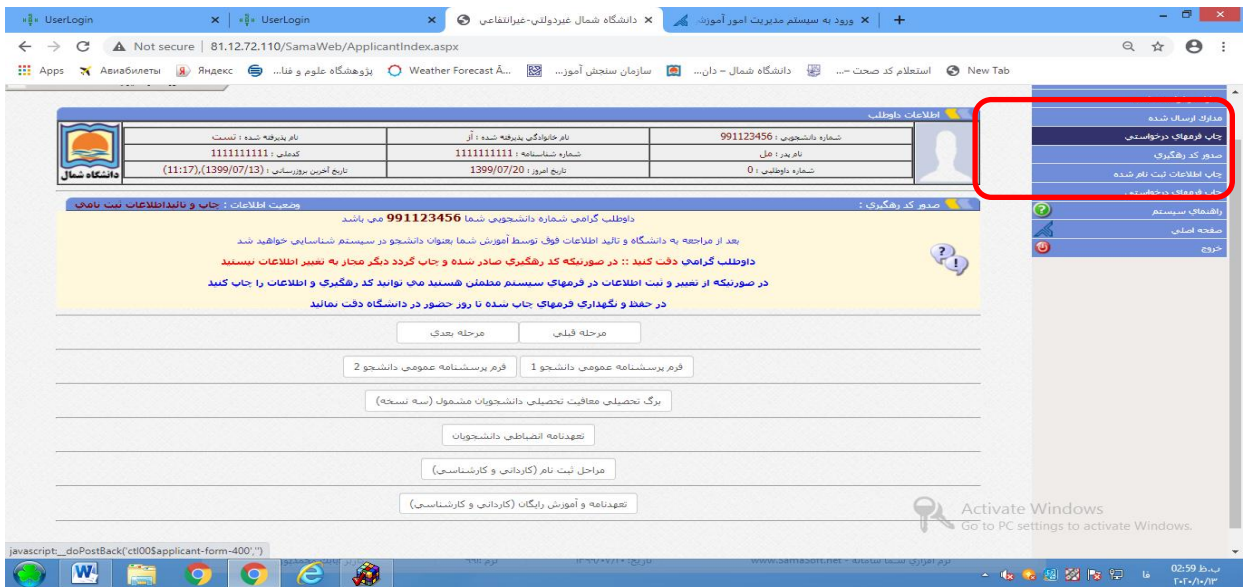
UserLogin
UserLogin
دانشگاه شمال غیردولتی-غیرانتفاعی
ورود به سیستم مدیریت امور آموزش

Not secure | 81.12.72.110/SamaWeb/ApplicantIndex.aspx

Apps Авиабилеты Яндекс پژوهشگاه علوم و فنا... Weather Forecast Â... سازمان سنجش آموز... دانشگاه شمال - دان... استعلام کد صحت -... New Tab

اطلاعات داوطلب

| شماره دانشجویی : 991123456 | نام خانوادگی پذیرفته شده : آز | نام پذیرفته شده : تست |
|---|---|---|
| نام پدر : علی | شماره شناسنامه : 1111111111 | کدملی : 1111111111 |
| شماره داوطلبی : 0 | تاریخ امروز : 1399/07/20 | تاریخ آخرین بروزرسانی : (1399/07/13),(11:17) |

دانشگاه شمال

صدور کد رهگیری :
وضعیت اطلاعات : چاپ و تائیداطلاعات ثبت نامی

داوطلب گرامی شماره دانشجویی شما 991123456 می باشد
بعد از مراجعه به دانشگاه و تائید اطلاعات فوق توسط آموزش شما بعنوان دانشجو در سیستم شناسایی خواهید شد
داوطلب گرامی دقت کنید :: در صورتیکه کد رهگیری صادر شده و چاپ گردد دیگر مجاز به تغییر اطلاعات نیستید
در صورتیکه از تغییر و ثبت اطلاعات در فرمهای سیستم مطمئن هستید می توانید کد رهگیری و اطلاعات را چاپ کنید
در حفظ و نگهداری فرمهای چاپ شده تا روز حضور در دانشگاه دقت نمائید

مرحله قبلی
مرحله بعدی
فرم پرسشنامه عمومی دانشجو 1
فرم پرسشنامه عمومی دانشجو 2
برگ تحصیلی معافیت تحصیلی دانشجویان مشمول (سه نسخه)
تعهدنامه انضباطی دانشجویان
مراحل ثبت نام (کاردانی و کارشناسی)
تعهدنامه و آموزش رایگان (کاردانی و کارشناسی)

مدارک ارسال شده
چاپ فرمهای درخواستی
صدور کد رهگیری
چاپ اطلاعات ثبت نام شده
چاپ فرمهای درخواستی
راهنمای سیستم
صفحه اصلی
خروج

Activate Windows
Go to PC settings to activate Windows.

javascript:__doPostBack('ctl00$applicant-form-400','')
www.SamaSoft.net
ب.ظ 02:59
۲۰۲۰/۱۰/۱۳
فا